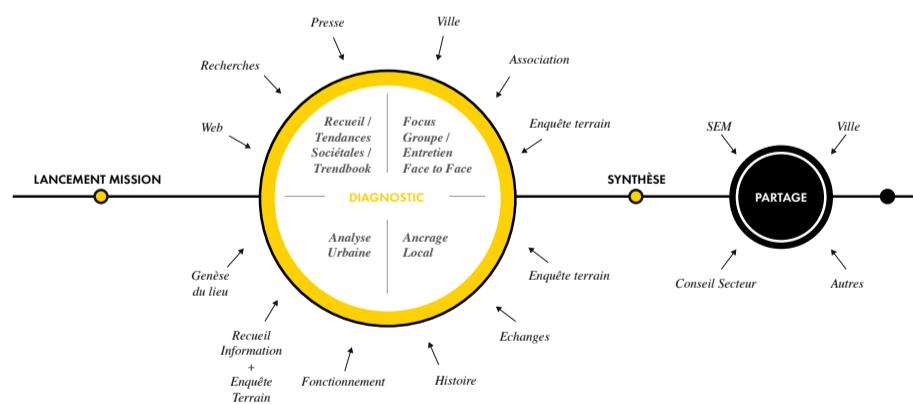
Presse

Ville

Recherches

Association

Web

Enquête terrain

LANCEMENT MISSION

Recueil / Tendances Sociétales / Trendbook

Focus Groupe / Entretien Face to Face

DIAGNOSTIC

Analyse Urbaine

Ancrage Local

SYNTHÈSE

SEM

Ville

PARTAGE

Genèse du lieu

Enquête terrain

Conseil Secteur

Autres

Echanges

Recueil Information + Enquête Terrain

Fonctionnement

Histoire